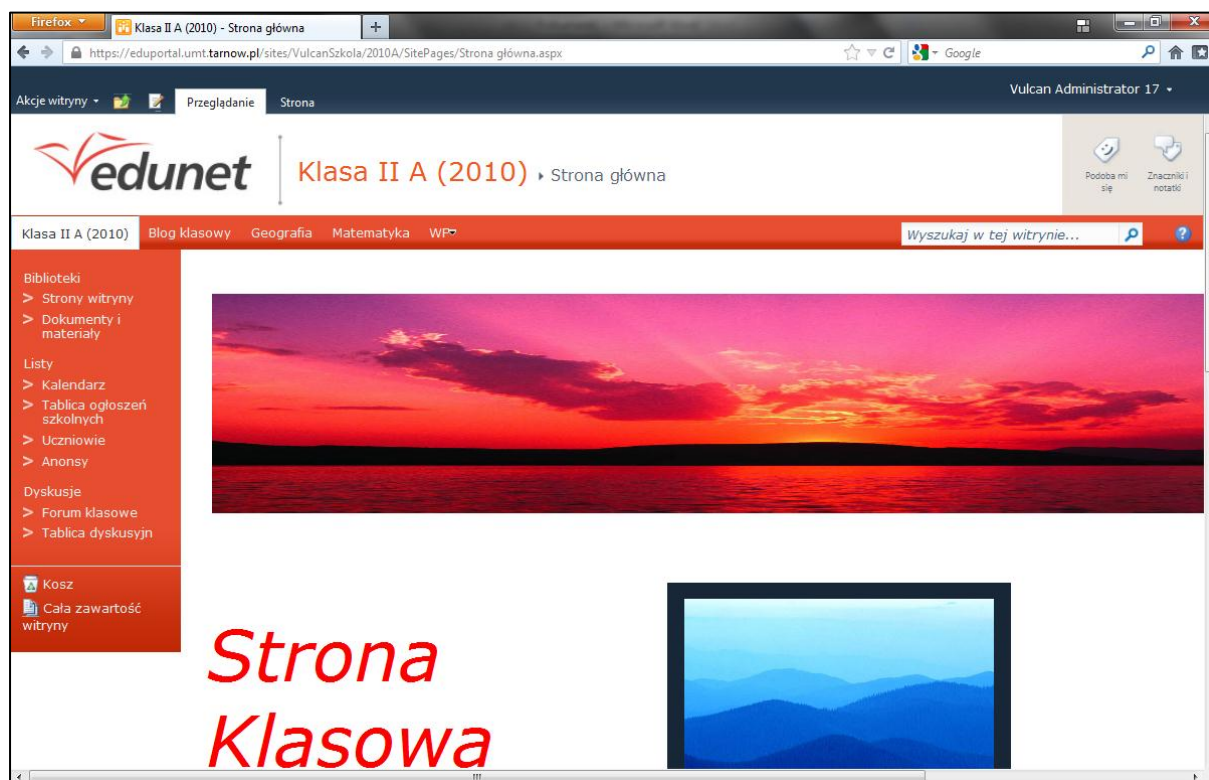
Firefox
Klasa II A (2010) - Strona główna
+
https://eduportal.umt.tarnow.pl/sites/VulcanSzkola/2010A/SitePages/Strona główna.aspx
Google
Vulcan Administrator 17
Akcje witryny
Przeglądanie
Strona
edunet
Klasa II A (2010) › Strona główna
Podoba mi się
Znaczniki i notatki
Klasa II A (2010)
Blog klasowy
Geografia
Matematyka
WP
Wyszukaj w tej witrynie...
Biblioteki
> Strony witryny
> Dokumenty i materiały
Listy
> Kalendarz
> Tablica ogłoszeń szkolnych
> Uczniowie
> Anonsy
Dyskusje
> Forum klasowe
> Tablica dyskusyjn
Kosz
Cała zawartość witryny
Strona Klasowa